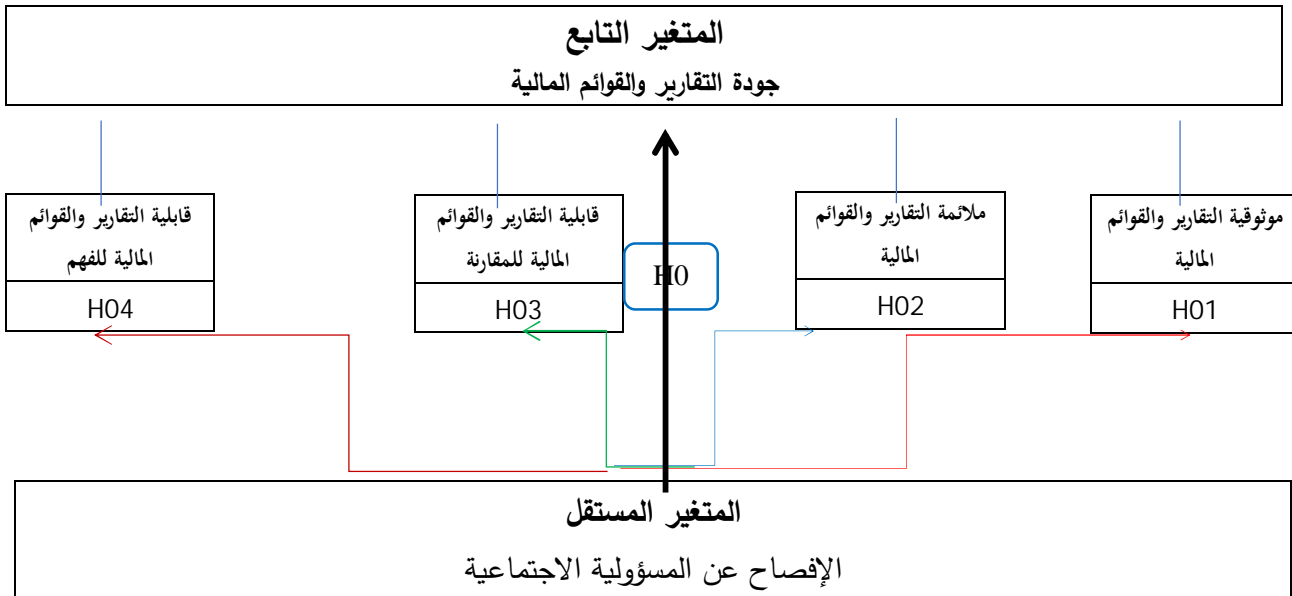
المتغير التابع
جودة التقارير والقوائم المالية

موثوقية التقارير والقوائم المالية
H01

ملائمة التقارير والقوائم المالية
H02

H0

قابلية التقارير والقوائم المالية للمقارنة
H03

قابلية التقارير والقوائم المالية للفهم
H04

المتغير المستقل
الإفصاح عن المسؤولية الاجتماعية